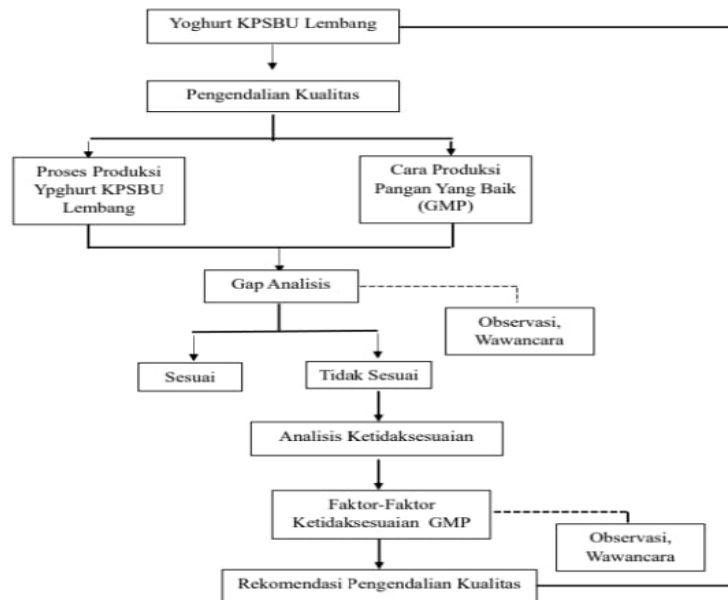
Yoghurt KPSBU Lembang

Pengendalian Kualitas

Proses Produksi Ypghurt KPSBU Lembang

Cara Produksi Pangan Yang Baik (GMP)

Gap Analisis

Observasi, Wawancara

Sesuai

Tidak Sesuai

Analisis Ketidaksesuaian

Faktor-Faktor Ketidaksesuaian GMP

Observasi, Wawancara

Rekomendasi Pengendalian Kualitas